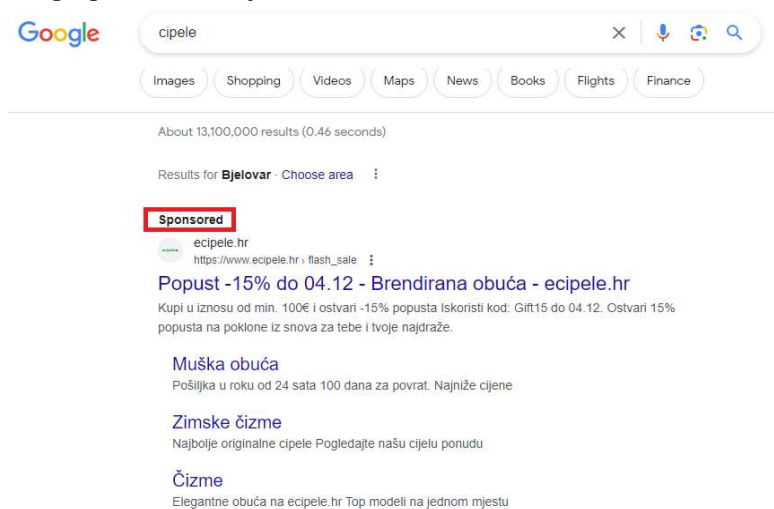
Google

cipele

Images | Shopping | Videos | Maps | News | Books | Flights | Finance

About 13,100,000 results (0.46 seconds)

Results for **Bjelovar** · Choose area

Sponsored

ecipele.hr
https://www.ecipele.hr › flash_sale

Popust -15% do 04.12 - Brendirana obuća - ecipele.hr

Kupi u iznosu od min. 100€ i ostvari -15% popusta Iskoristi kod: Gift15 do 04.12. Ostvari 15% popusta na poklone iz snova za tebe i tvoje najdraže.

Muška obuća
Pošiljka u roku od 24 sata 100 dana za povrat. Najniže cijene

Zimske čizme
Najbolje originalne cipele Pogledajte našu cijelu ponudu

Čizme
Elegantne obuća na ecipele.hr Top modeli na jednom mjestu